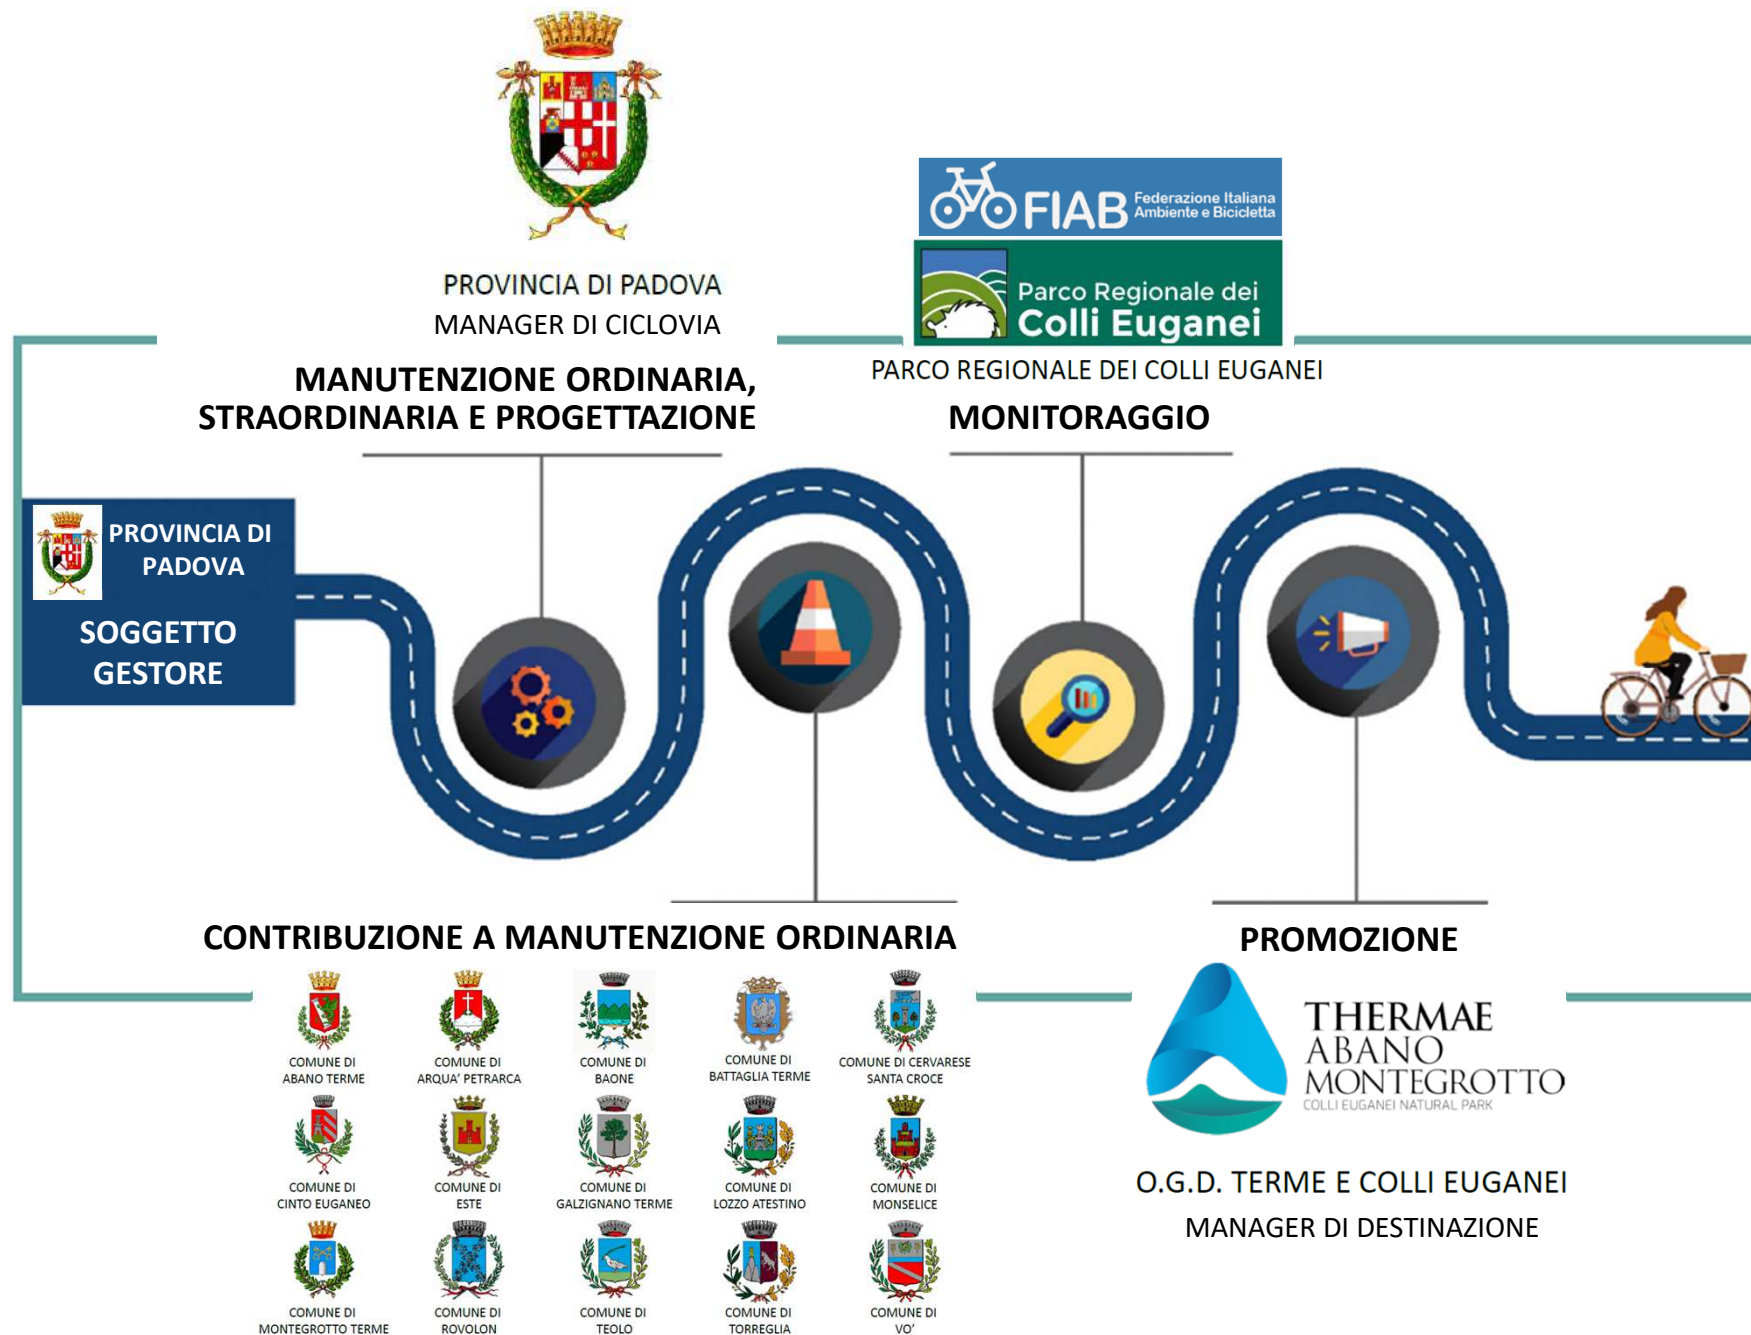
PROVINCIA DI PADOVA
MANAGER DI CICLOVIA

FIAB Federazione Italiana Ambiente e Bicicletta

Parco Regionale dei Colli Euganei

PARCO REGIONALE DEI COLLI EUGANEI

MANUTENZIONE ORDINARIA, STRAORDINARIA E PROGETTAZIONE

MONITORAGGIO

PROVINCIA DI PADOVA
SOGGETTO GESTORE

CONTRIBUZIONE A MANUTENZIONE ORDINARIA

PROMOZIONE

COMUNE DI ABANO TERME
COMUNE DI ARQUA' PETRARCA
COMUNE DI BAONE
COMUNE DI BATTAGLIA TERME
COMUNE DI CERVARESE SANTA CROCE
COMUNE DI CINTO EUGANEO
COMUNE DI ESTE
COMUNE DI GALZIGNANO TERME
COMUNE DI LOZZO ATESTINO
COMUNE DI MONSELICE
COMUNE DI MONTEGROTTO TERME
COMUNE DI ROVOLON
COMUNE DI TEOLO
COMUNE DI TORREGLIA
COMUNE DI VO'

THERMAE ABANO MONTEGROTTO
COLLI EUGANEI NATURAL PARK

O.G.D. TERME E COLLI EUGANEI
MANAGER DI DESTINAZIONE